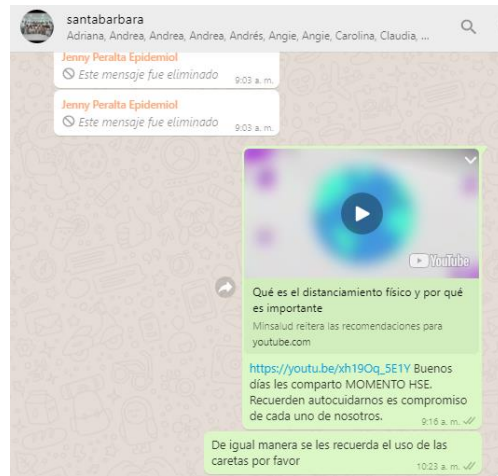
santabarbara
Adriana, Andrea, Andrea, Andrea, Andrés, Angie, Angie, Carolina, Claudia, ...

Jenny Peralta Epidemiol
Este mensaje fue eliminado 9:03 a. m.

Jenny Peralta Epidemiol
Este mensaje fue eliminado 9:03 a. m.

YouTube

Qué es el distanciamiento físico y por qué es importante
Minsalud reitera las recomendaciones para
youtube.com

https://youtu.be/xh19Oq_5E1Y Buenos días les comparto MOMENTO HSE. Recuerden autocuidarnos es compromiso de cada uno de nosotros. 9:16 a. m.

De igual manera se les recuerda el uso de las caretas por favor 10:23 a. m.